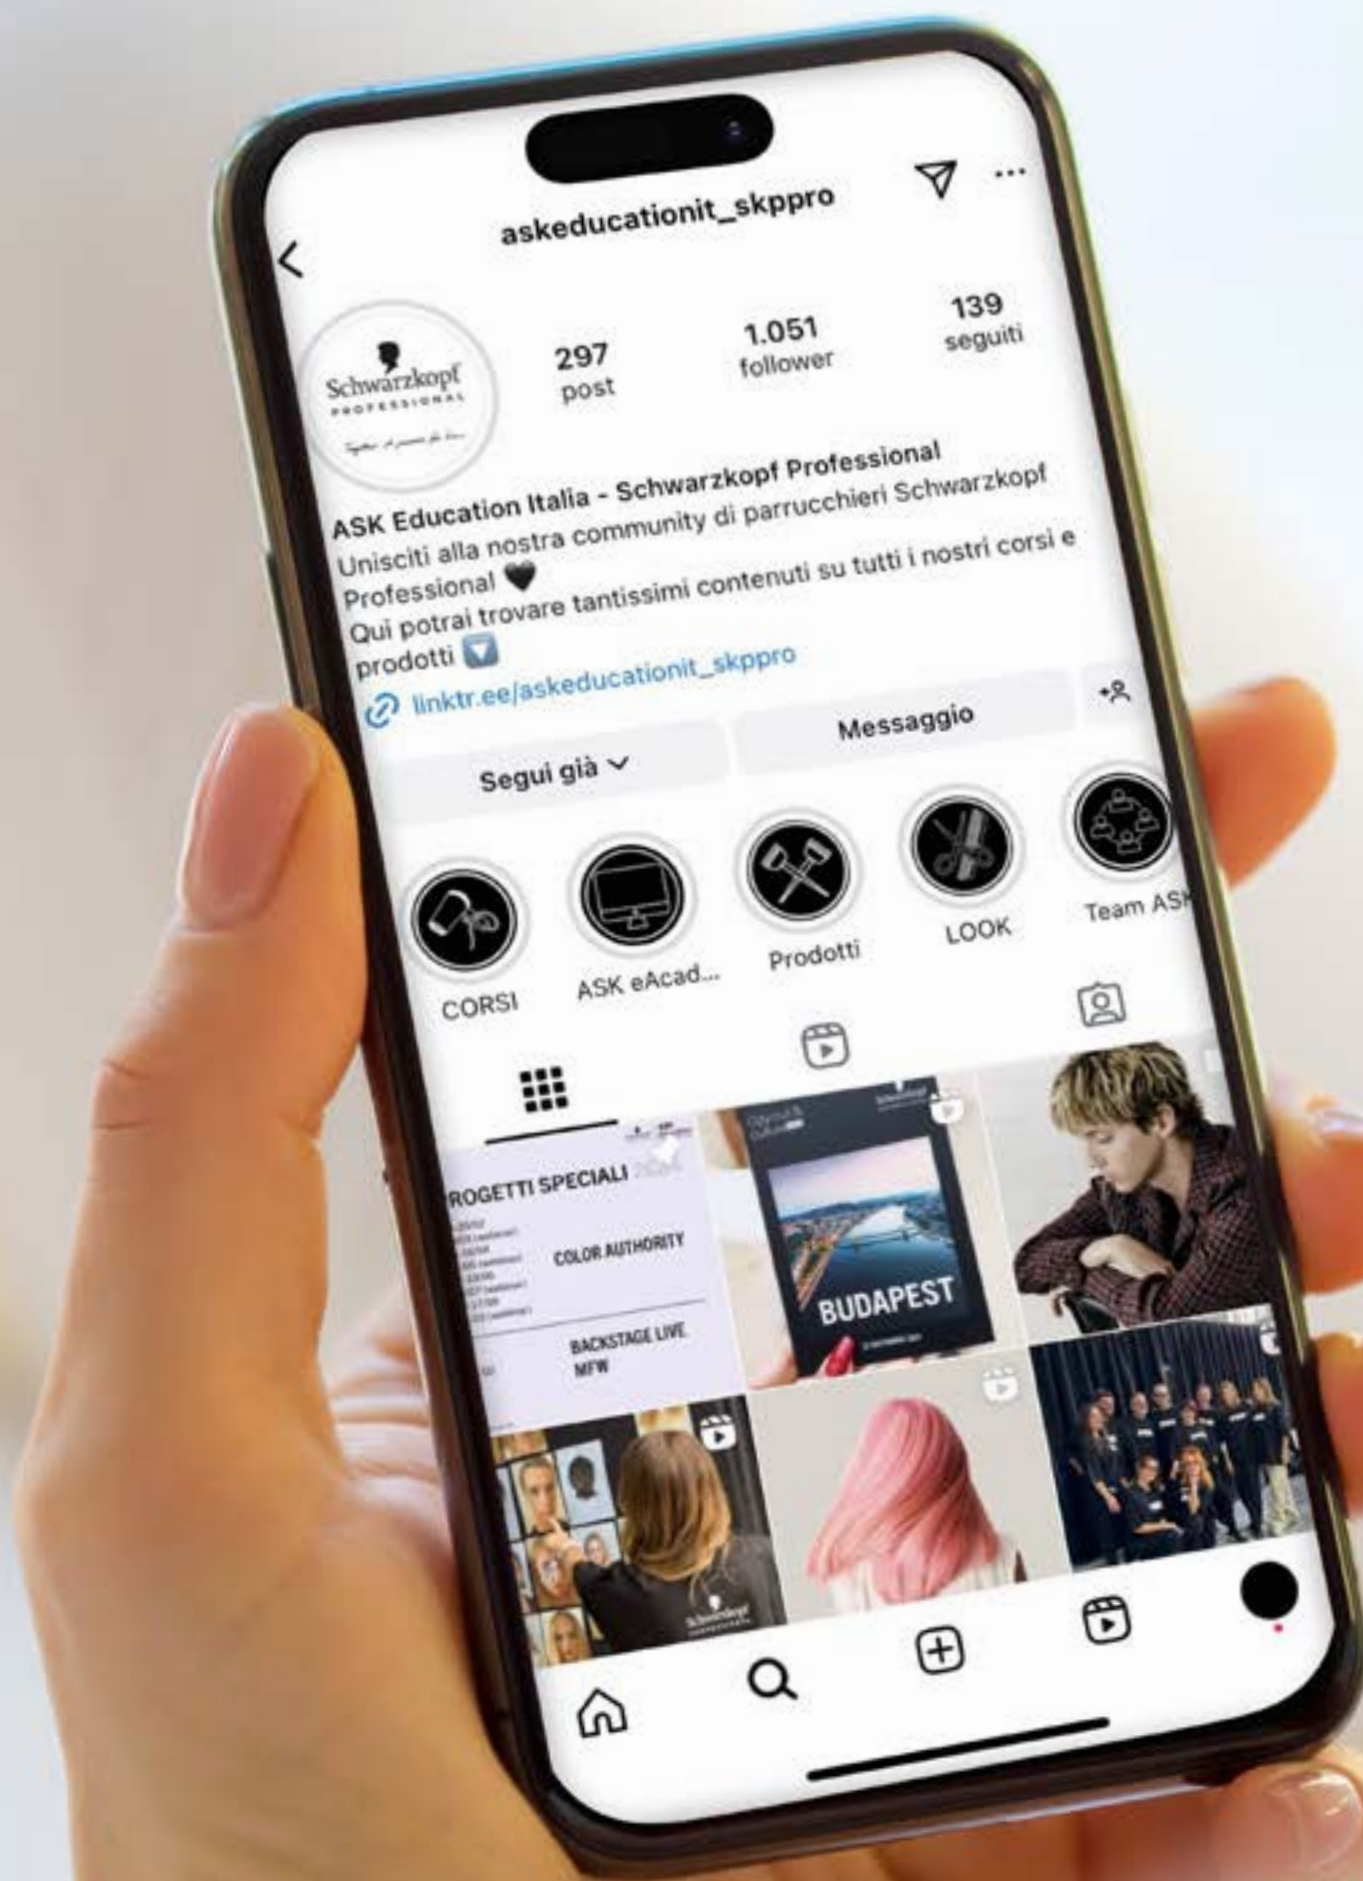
askeducationit_skppro

Schwarzkopf PROFESSIONAL

297 post

1.051 follower

139 seguiti

ASK Education Italia - Schwarzkopf Professional
Unisciti alla nostra community di parrucchieri Schwarzkopf Professional 🖤
Qui potrai trovare tantissimi contenuti su tutti i nostri corsi e prodotti ⬇️
linktr.ee/askeducationit_skppro

Segui già

Messaggio

CORSI

ASK eAcad...

Prodotti

LOOK

Team ASK

PROGETTI SPECIALI

COLOR AUTHORITY

BACKSTAGE LIVE MFW

BUDAPEST

Schwarzkopf